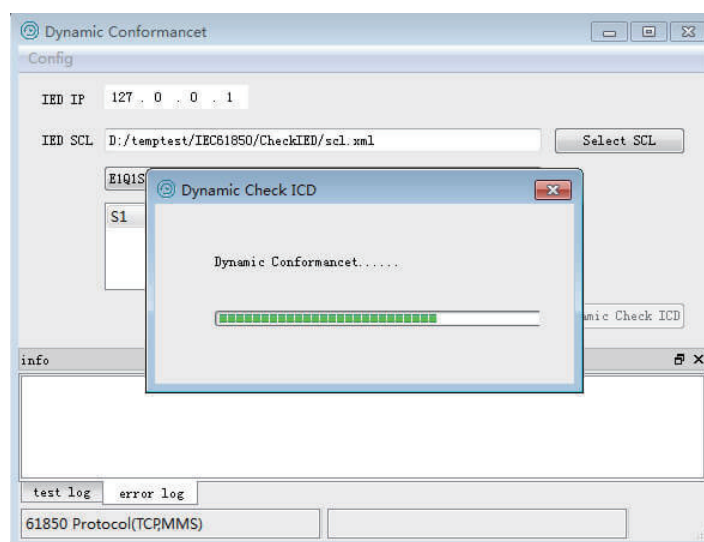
Dynamic Conformancet

Config

IED IP 127 . 0 . 0 . 1

IED SCL D:/temptest/IEC61850/CheckIED/scl.xml

Select SCL

E1Q1S

S1

Dynamic Check ICD

Dynamic Conformancet......

amic Check ICD

info

test log error log

61850 Protocol(TCP,MMS)